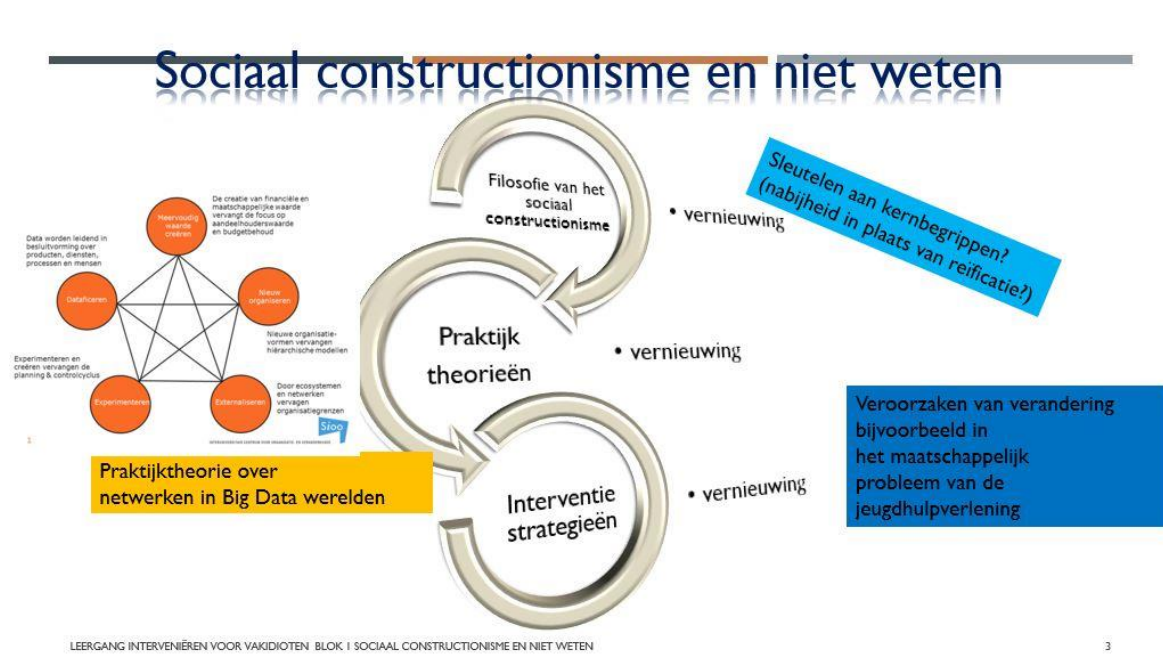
Sociaal constructionisme en niet weten

Meervoudig waarde creëren

De creatie van financiële en maatschappelijke waarde vervangt de focus op aandeelhouderswaarde en budgetbehoud

Data worden leidend in besluitvorming over producten, diensten, processen en mensen

Dataficeren

Nieuw organiseren

Nieuwe organisatievormen vervangen hiërarchische modellen

Experimenteren en creëren vervangen de planning & controlcyclus

Experimenteren

Externaliseren

Door ecosystemen en netwerken vervagen organisatiegrenzen

Sioo

Praktijktheorie over netwerken in Big Data werelden

Filosofie van het sociaal constructionisme

• vernieuwing

Praktijk theorieën

• vernieuwing

Interventie strategieën

• vernieuwing

Sleutelen aan kernbegrippen? (nabijheid in plaats van reificatie?)

Veroorzaken van verandering bijvoorbeeld in het maatschappelijk probleem van de jeugdhulpverlening

LEERGANG INTERVENIËREN VOOR VAKIDIOTEN BLOK I SOCIAAL CONSTRUCTIONISME EN NIET WETEN

3